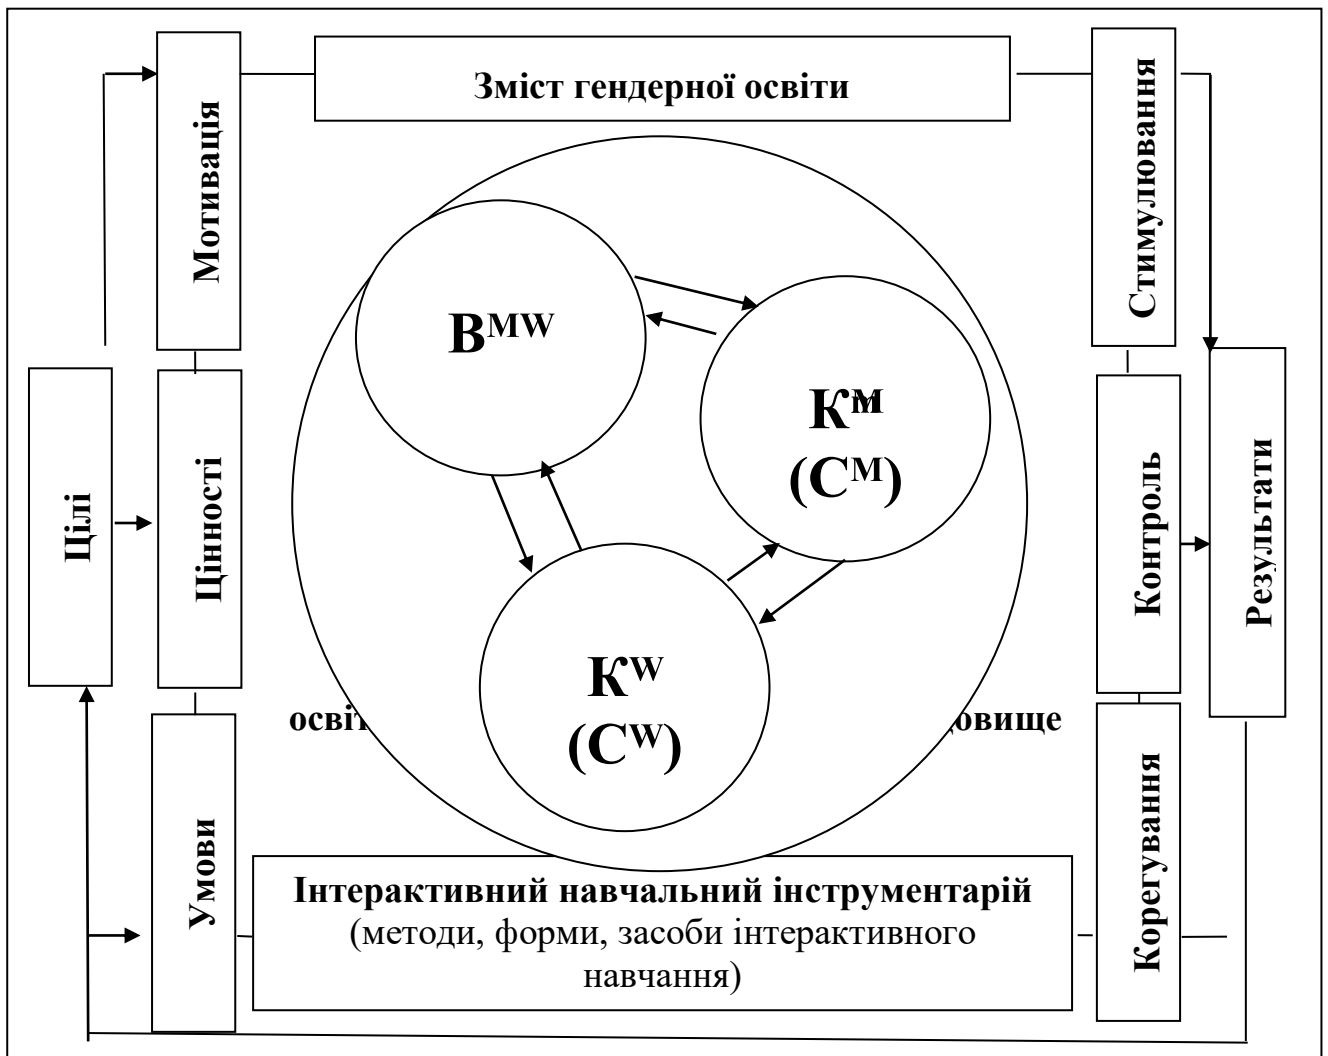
Зміст гендерної освіти

Мотивація

Стимулювання

Цілі

Цінності

$B^{MW}$

$K^{M}$
$(C^{M})$

$K^{W}$
$(C^{W})$

осві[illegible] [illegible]довище

Контроль

Результати

Умови

Корегування

Інтерактивний навчальний інструментарій
(методи, форми, засоби інтерактивного навчання)